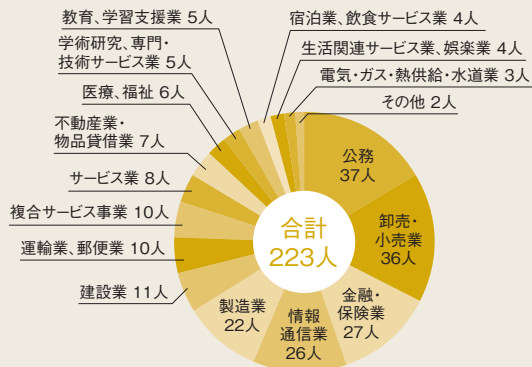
教育、学習支援業 5人

学術研究、専門・技術サービス業 5人

医療、福祉 6人

不動産業・物品賃借業 7人

サービス業 8人

複合サービス事業 10人

運輸業、郵便業 10人

建設業 11人

宿泊業、飲食サービス業 4人

生活関連サービス業、娯楽業 4人

電気・ガス・熱供給・水道業 3人

その他 2人

公務 37人

卸売・小売業 36人

金融・保険業 27人

情報通信業 26人

製造業 22人

合計 223人